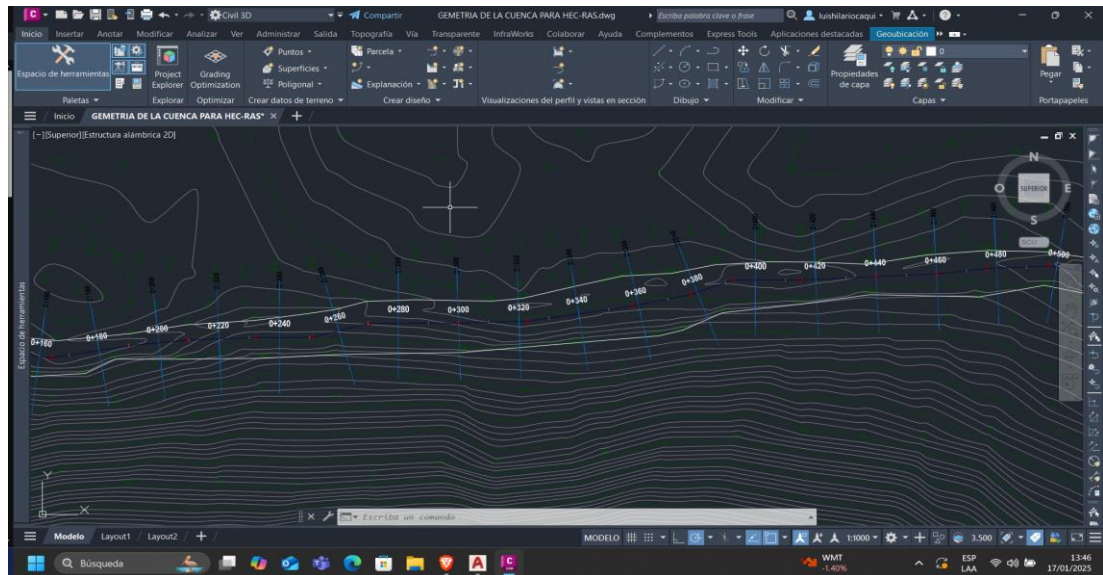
Civil 3D
Compartir
GEMETRIA DE LA CUENCA PARA HEC-RAS.dwg
Escriba palabra clave o frase
luishilariocaqui

Inicio Insertar Anotar Modificar Analizar Ver Administrar Salida Topografía Vía Transparente InfraWorks Colaborar Ayuda Complementos Express Tools Aplicaciones destacadas Geoubicación

Espacio de herramientas
Project Explorer
Grading Optimization
Puntos
Superficies
Polígonal
Parcela
Explanación
Propiedades de capa
Pegar

Paletas
Explorar
Optimizar
Crear datos de terreno
Crear diseño
Visualizaciones del perfil y vistas en sección
Dibujo
Modificar
Capas
Portapapeles

Inicio
GEMETRIA DE LA CUENCA PARA HEC-RAS*

[−][Superior][Estructura alámbrica 2D]

Espacio de herramientas

N
O
SUPERIOR
E
S
SCU

0+160
0+180
0+200
0+220
0+240
0+260
0+280
0+300
0+320
0+340
0+360
0+380
0+400
0+420
0+440
0+460
0+480
0+500

Y
X

Escriba un comando

Modelo
Layout1
Layout2

MODELO
1:1000
3.500

Búsqueda

WMT
-1.40%

ESP
LAA

13:46
17/01/2025